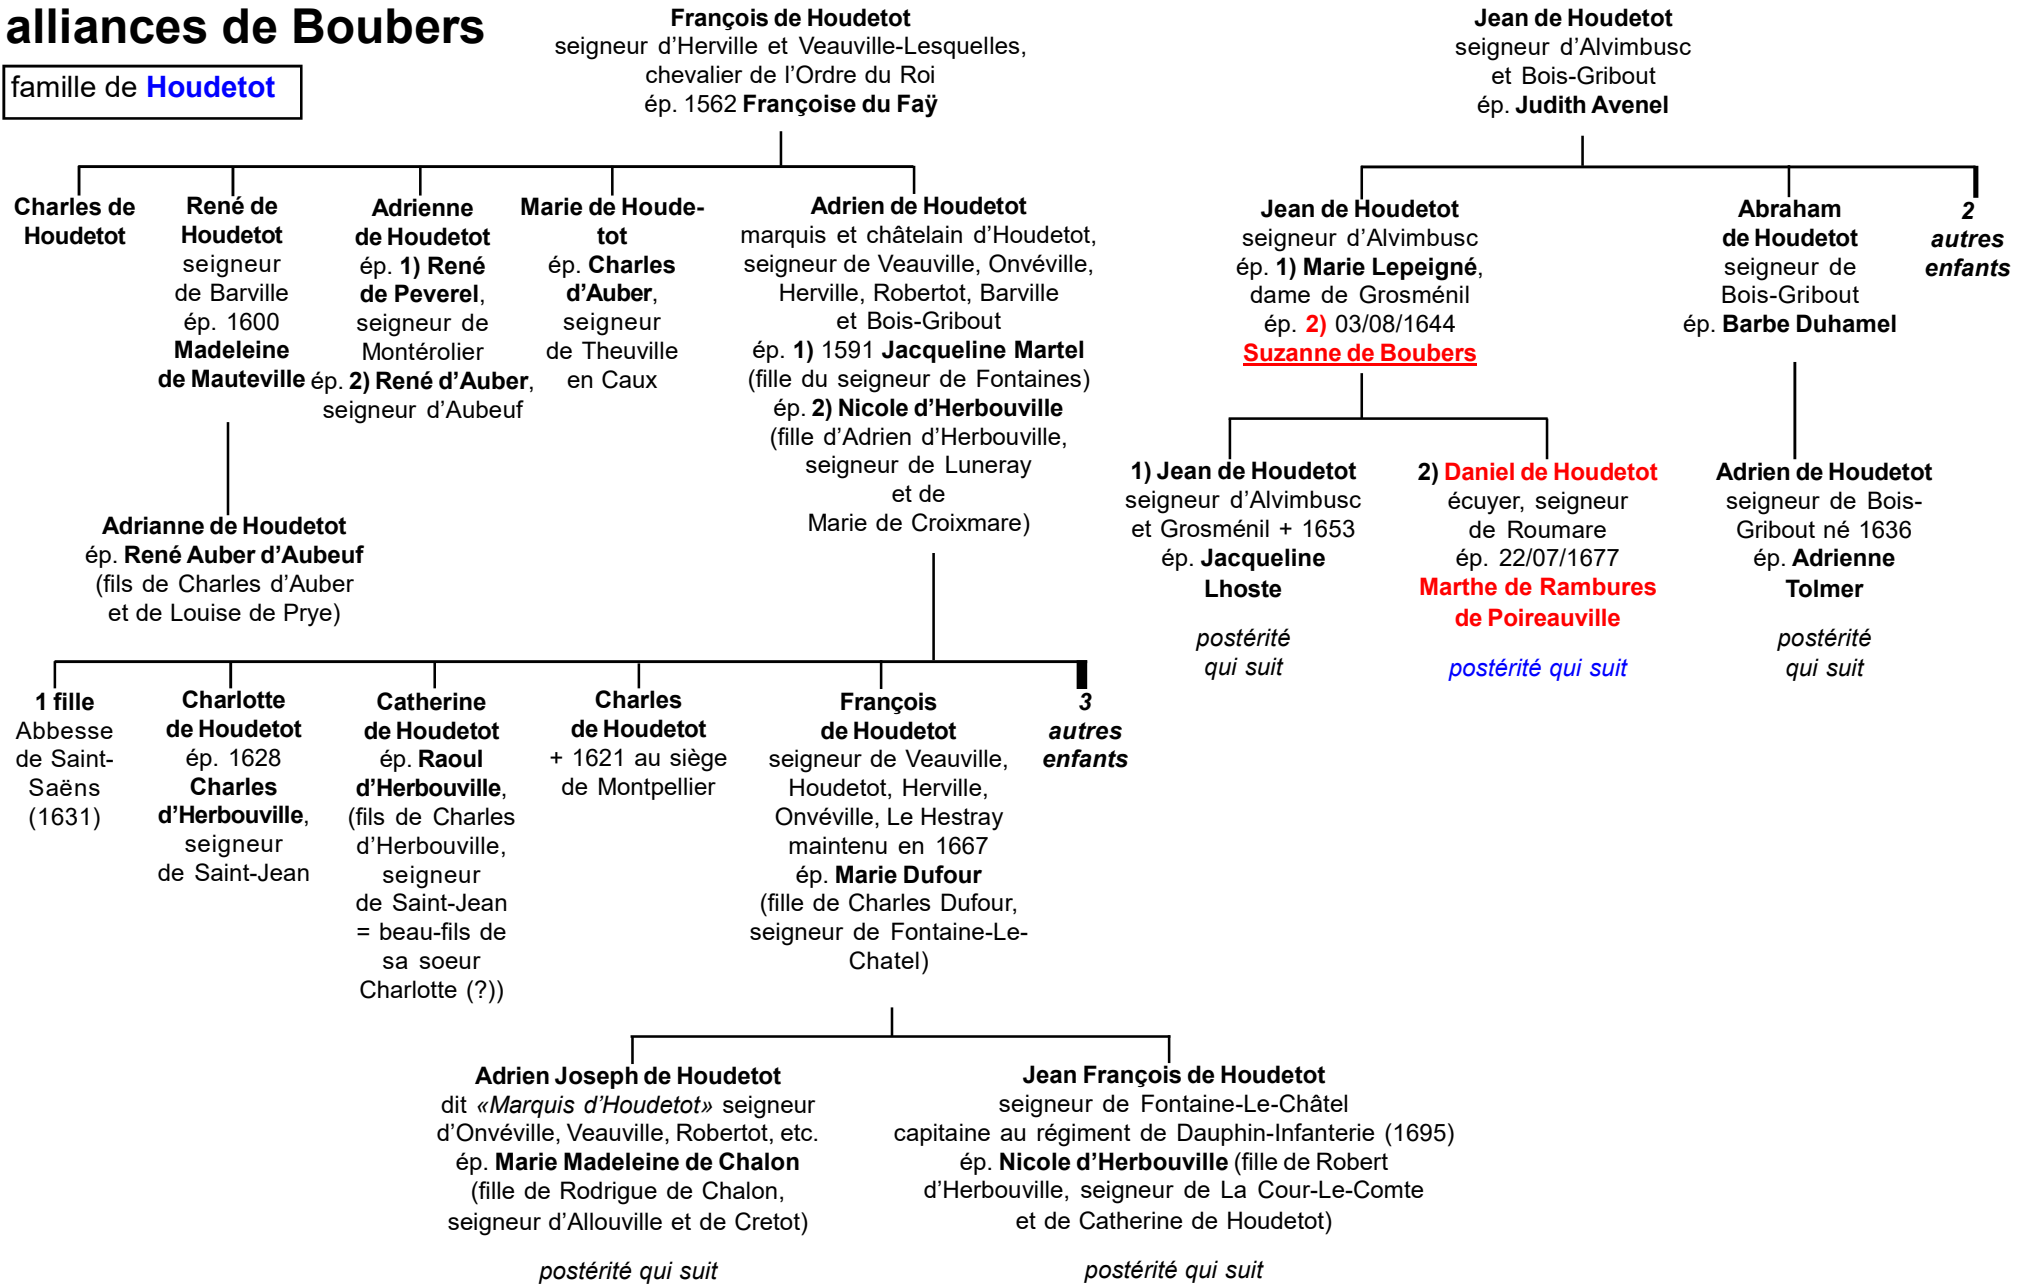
alliances de Boubers

famille de Houdetot

François de Houdetot
seigneur d'Herville et Veauville-Lesquelles, chevalier de l'Ordre du Roi
ép. 1562 Françoise du Faÿ

Jean de Houdetot
seigneur d'Alvimbusc et Bois-Gribout
ép. Judith Avenel

Charles de Houdetot

René de Houdetot seigneur de Barville ép. 1600 Madeleine de Mauteville

Adrienne de Houdetot ép. 1) René de Peverel, seigneur de Montérolier ép. 2) René d'Auber, seigneur d'Aubeuf

Marie de Houdetot ép. Charles d'Auber, seigneur de Theuville en Caux

Adrien de Houdetot
marquis et châtelain d'Houdetot, seigneur de Veauville, Onvéville, Herville, Robertot, Barville et Bois-Gribout
ép. 1) 1591 Jacqueline Martel (fille du seigneur de Fontaines)
ép. 2) Nicole d'Herbouville (fille d'Adrien d'Herbouville, seigneur de Luneray et de Marie de Croixmare)

Jean de Houdetot seigneur d'Alvimbusc ép. 1) Marie Lepeigné, dame de Grosménil ép. 2) 03/08/1644 Suzanne de Boubers

Abraham de Houdetot seigneur de Bois-Gribout ép. Barbe Duhamel

2 autres enfants

Adrianne de Houdetot
ép. René Auber d'Aubeuf
(fils de Charles d'Auber et de Louise de Prye)

1) Jean de Houdetot seigneur d'Alvimbusc et Grosménil + 1653 ép. Jacqueline Lhoste

postérité qui suit

2) Daniel de Houdetot écuyer, seigneur de Roumare ép. 22/07/1677 Marthe de Rambures de Poireauville

postérité qui suit

Adrien de Houdetot seigneur de Bois-Gribout né 1636 ép. Adrienne Tolmer

postérité qui suit

1 fille Abbesse de Saint-Saëns (1631)

Charlotte de Houdetot ép. 1628 Charles d'Herbouville, seigneur de Saint-Jean

Catherine de Houdetot ép. Raoul d'Herbouville, (fils de Charles d'Herbouville, seigneur de Saint-Jean = beau-fils de sa soeur Charlotte (?))

Charles de Houdetot + 1621 au siège de Montpellier

François de Houdetot seigneur de Veauville, Houdetot, Herville, Onvéville, Le Hestray maintenu en 1667 ép. Marie Dufour (fille de Charles Dufour, seigneur de Fontaine-Le-Chatel)

3 autres enfants

Adrien Joseph de Houdetot
dit «Marquis d'Houdetot» seigneur d'Onvéville, Veauville, Robertot, etc.
ép. Marie Madeleine de Chalon
(fille de Rodrigue de Chalon, seigneur d'Allouville et de Cretot)

postérité qui suit

Jean François de Houdetot
seigneur de Fontaine-Le-Châtel
capitaine au régiment de Dauphin-Infanterie (1695)
ép. Nicole d'Herbouville (fille de Robert d'Herbouville, seigneur de La Cour-Le-Comte et de Catherine de Houdetot)

postérité qui suit